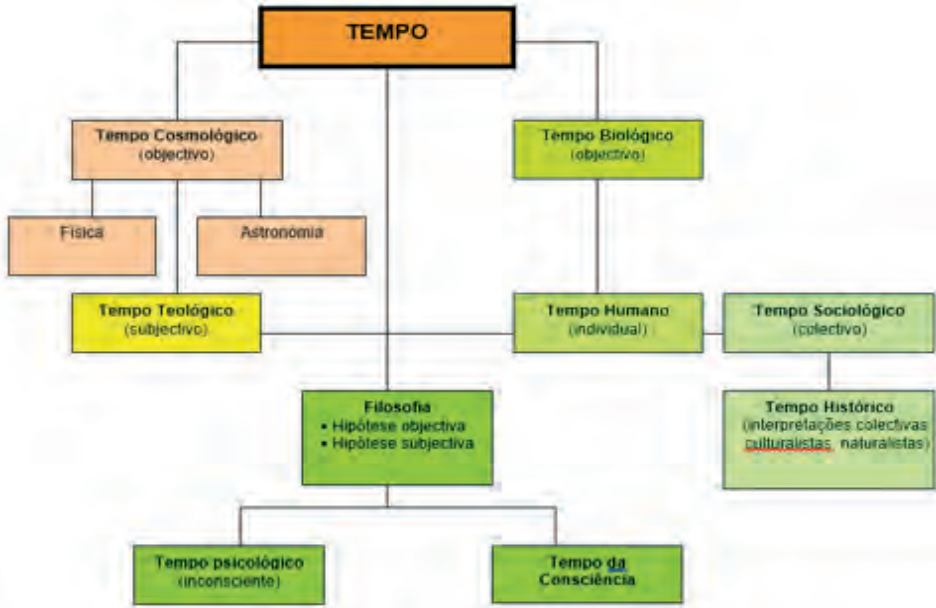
TEMPO

Tempo Cosmológico
(objectivo)

Física

Astronomia

Tempo Biológico
(objectivo)

Tempo Teológico
(subjectivo)

Tempo Humano
(individual)

Tempo Sociológico
(colectivo)

Filosofia
• Hipótese objectiva
• Hipótese subjectiva

Tempo Histórico
(interpretações colectivas culturalistas, naturalistas)

Tempo psicológico
(inconsciente)

Tempo da Consciência